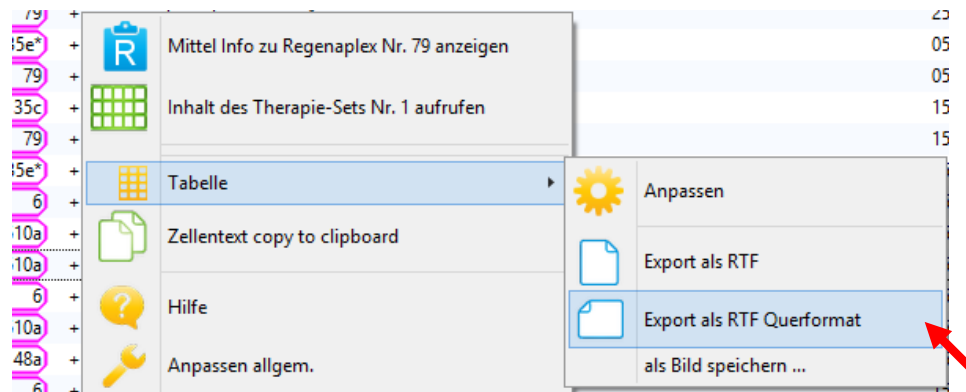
79 +
35e* +
79 +
35c +
79 +
35e* +
6 +
510a +
510a +
6 +
510a +
48a +
6

Mittel Info zu Regenaplex Nr. 79 anzeigen
Inhalt des Therapie-Sets Nr. 1 aufrufen
Tabelle
Zellentext copy to clipboard
Hilfe
Anpassen allgem.

Anpassen
Export als RTF
Export als RTF Querformat
als Bild speichern ...

25
05
05
15
15